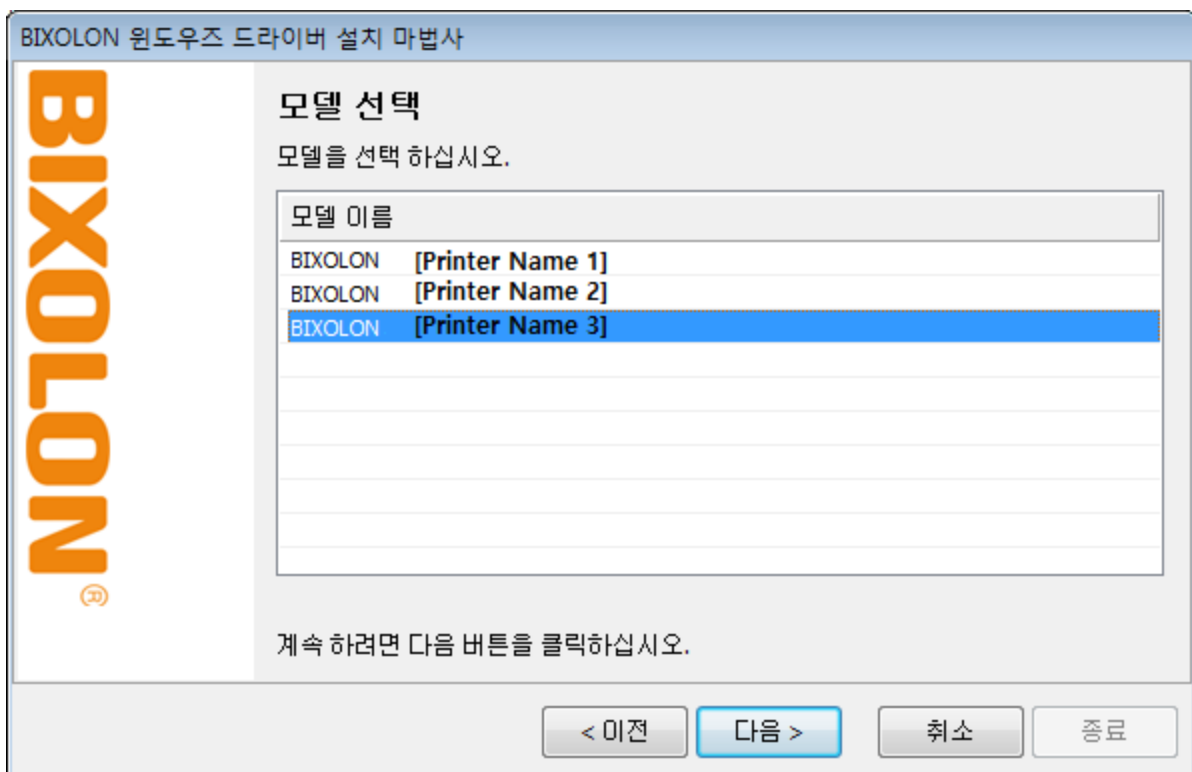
BIXOLON 윈도우즈 드라이버 설치 마법사

BIXOLON ®

모델 선택

모델을 선택 하십시오.

| 모델 이름 |
|---|
| BIXOLON [Printer Name 1] |
| BIXOLON [Printer Name 2] |
| BIXOLON [Printer Name 3] |

계속 하려면 다음 버튼을 클릭하십시오.

< 이전
다음 >
취소
종료